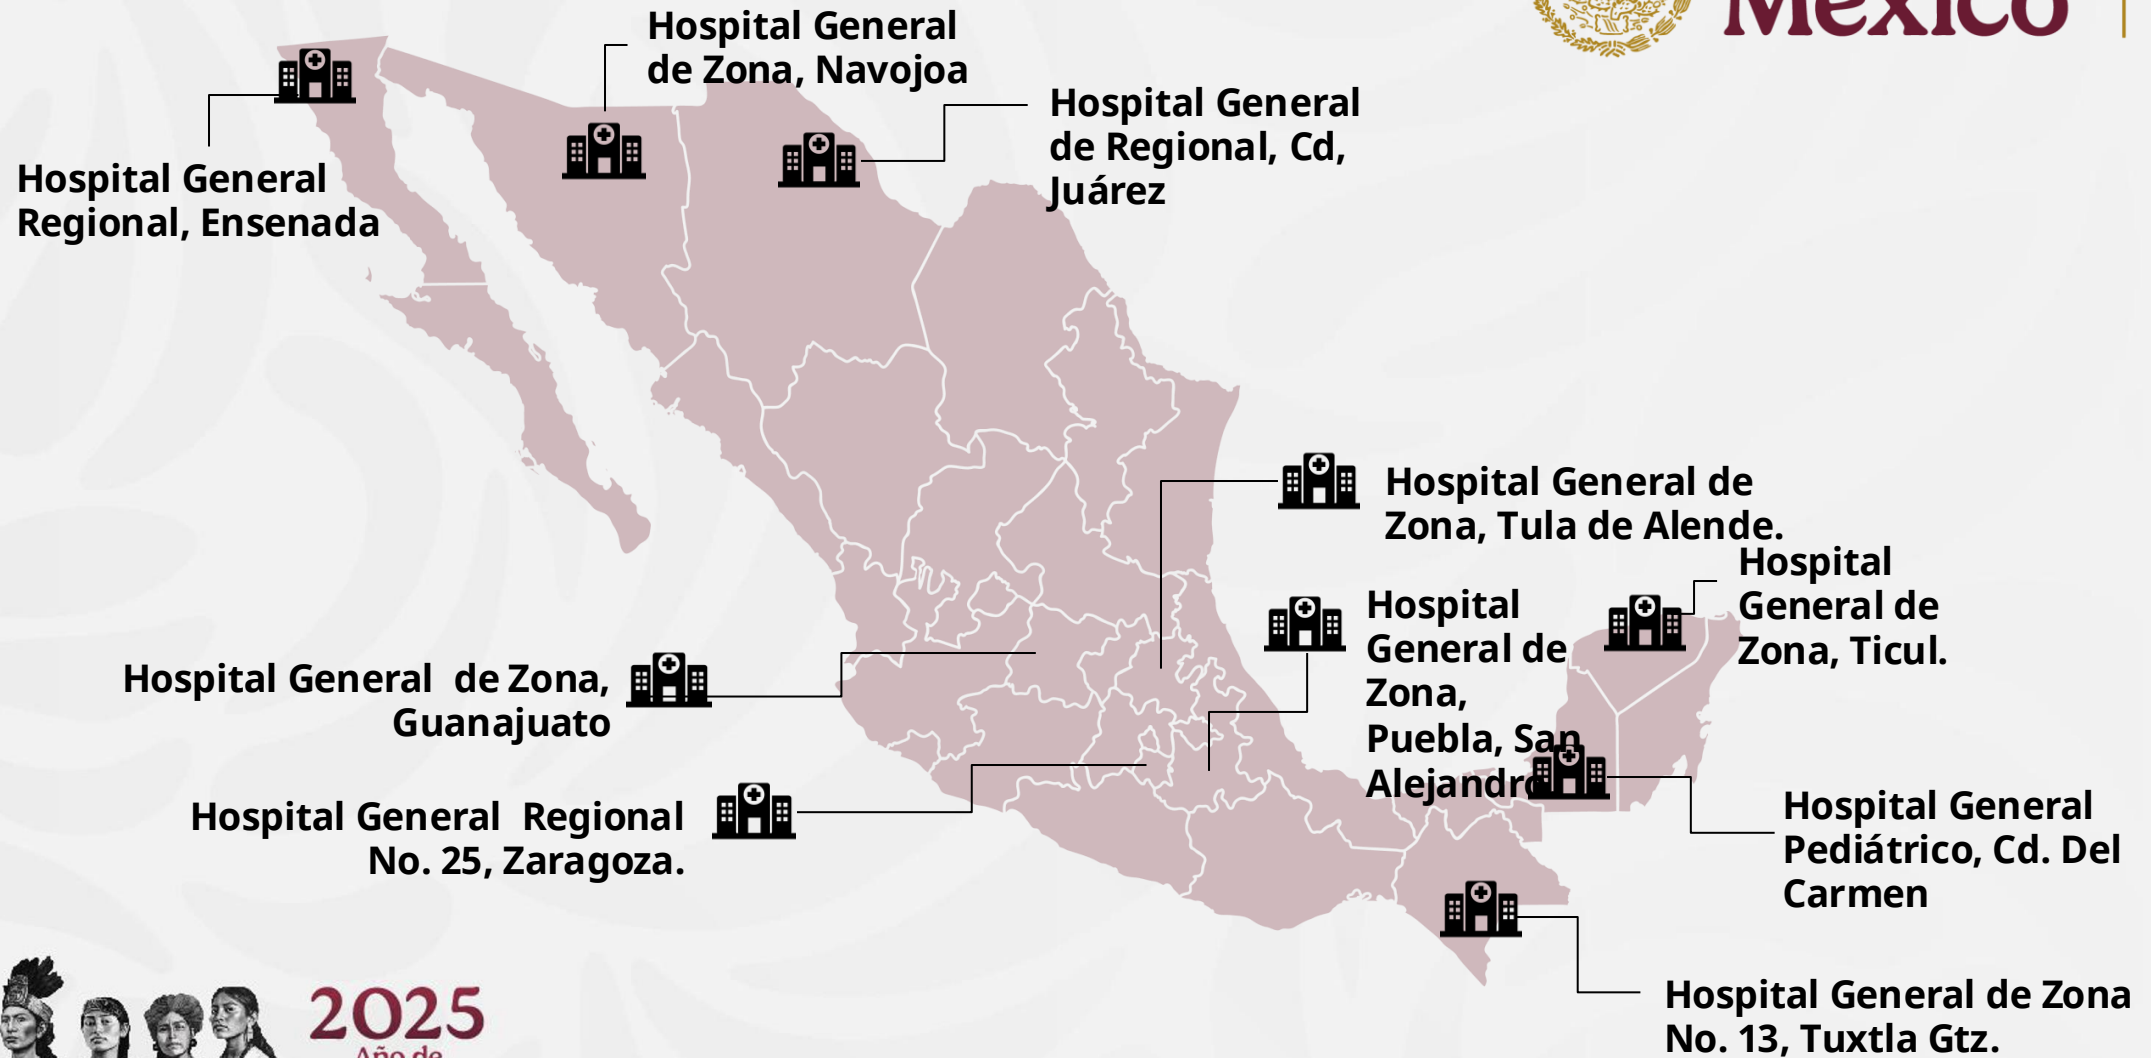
México

Hospital General de Zona, Navojoa

Hospital General de Regional, Cd, Juárez

Hospital General Regional, Ensenada

Hospital General de Zona, Tula de Alende.

Hospital General de Zona, Ticul.

Hospital General de Zona, Puebla, San Alejandro

Hospital General de Zona, Guanajuato

Hospital General Regional No. 25, Zaragoza.

Hospital General Pediátrico, Cd. Del Carmen

Hospital General de Zona No. 13, Tuxtla Gtz.

2025
Año de